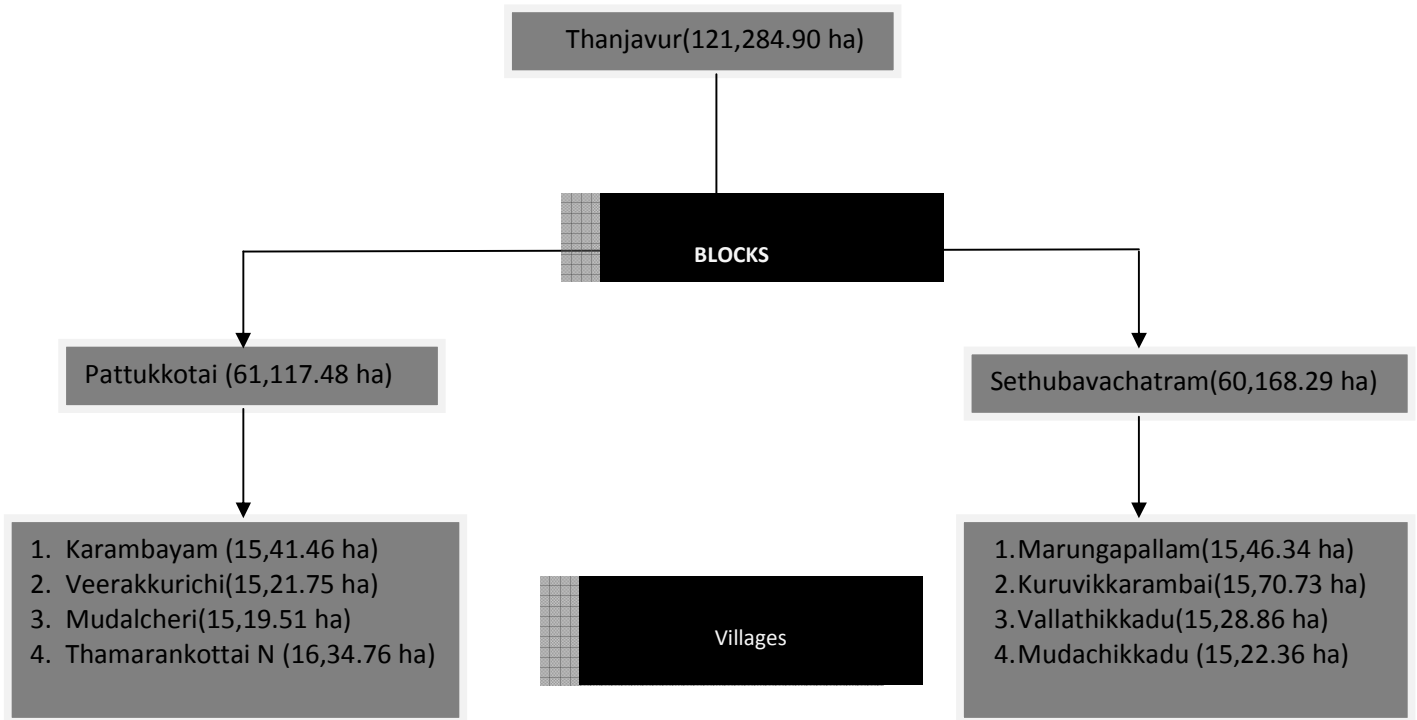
Thanjavur(121,284.90 ha)

BLOCKS

Pattukkotai (61,117.48 ha)

Sethubavachatram(60,168.29 ha)

1. Karambayam (15,41.46 ha)
2. Veerakkurichi(15,21.75 ha)
3. Mudalcheri(15,19.51 ha)
4. Thamarankottai N (16,34.76 ha)

Villages

1.Marungapallam(15,46.34 ha)
2.Kuruvikkarambai(15,70.73 ha)
3.Vallathikkadu(15,28.86 ha)
4.Mudachikkadu (15,22.36 ha)